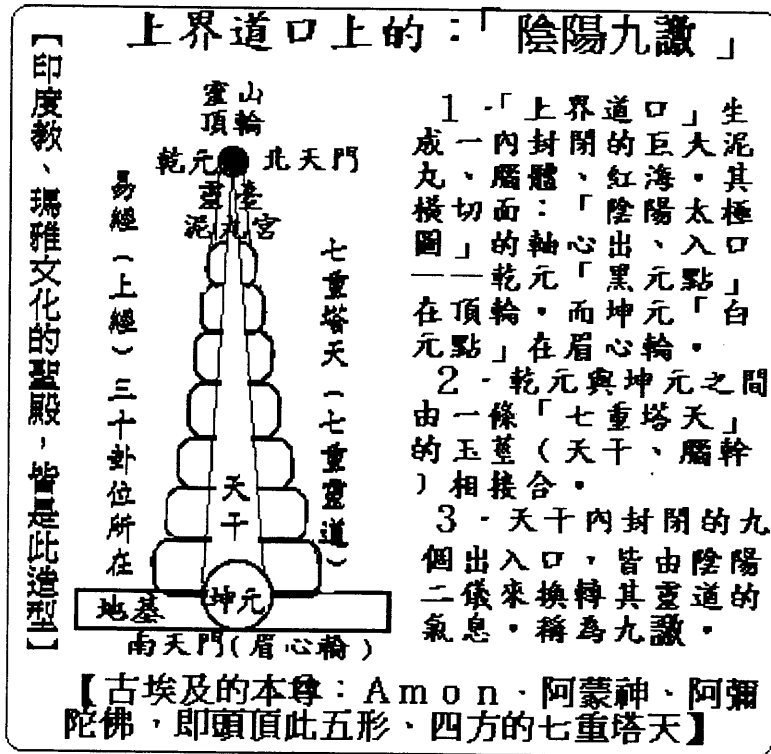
上界道口上的：「陰陽九識」

【印度教、瑪雅文化的聖殿，皆是此造型】

靈山頂輪

乾元

北天門

靈臺

泥丸宮

易經（上經）三十卦位所在

七重塔天（七重靈道）

天干

地基

坤元

南天門（眉心輪）

1．「上界道口」生成一內封閉的巨大泥丸、腦髓、紅海。其橫切面：「陰陽太極圖」的軸心出、入口——乾元「黑元點」在頂輪。而坤元「白元點」在眉心輪。

2．乾元與坤元之間由一條「七重塔天」的玉莖（天干、腦幹）相接合。

3．天干內封閉的九個出入口，皆由陰陽二儀來換轉其靈道的氣息。稱為九識。

【古埃及的本尊：Amon、阿蒙神、阿彌陀佛，即頭頂此五形、四方的七重塔天】